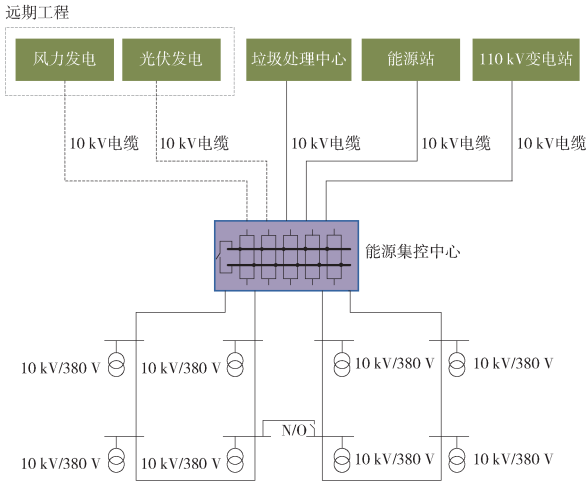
远期工程

风力发电

光伏发电

垃圾处理中心

能源站

110 kV变电站

10 kV电缆

10 kV电缆

10 kV电缆

10 kV电缆

10 kV电缆

能源集控中心

10 kV/380 V

10 kV/380 V

10 kV/380 V

10 kV/380 V

10 kV/380 V

10 kV/380 V

N/O

10 kV/380 V

10 kV/380 V